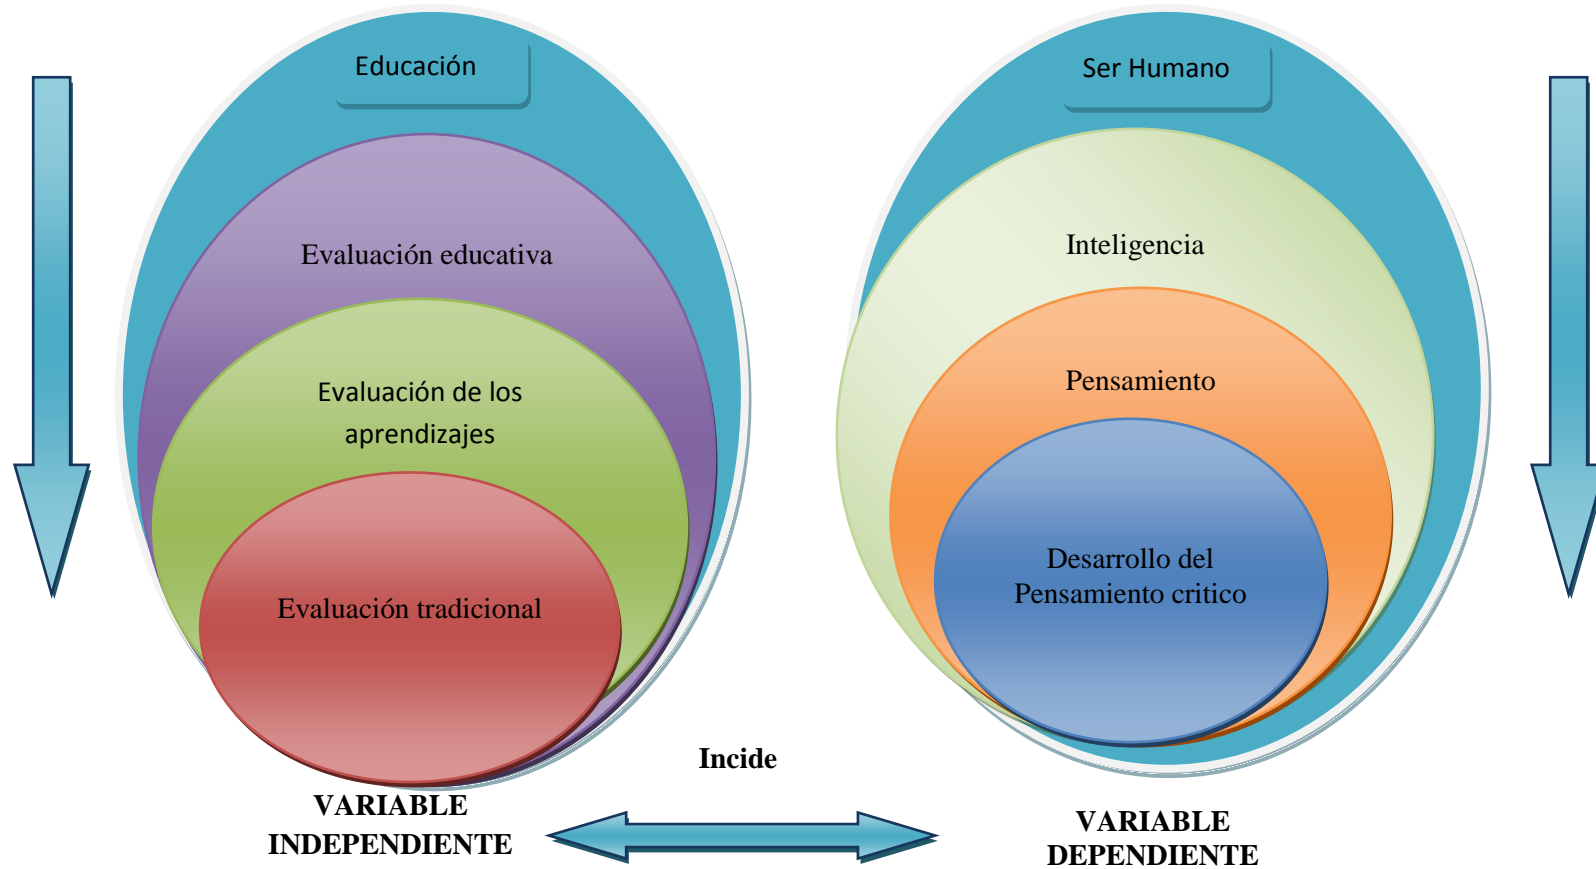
Educación

Evaluación educativa

Evaluación de los aprendizajes

Evaluación tradicional

Ser Humano

Inteligencia

Pensamiento

Desarrollo del Pensamiento critico

Incide

VARIABLE INDEPENDIENTE

VARIABLE DEPENDIENTE